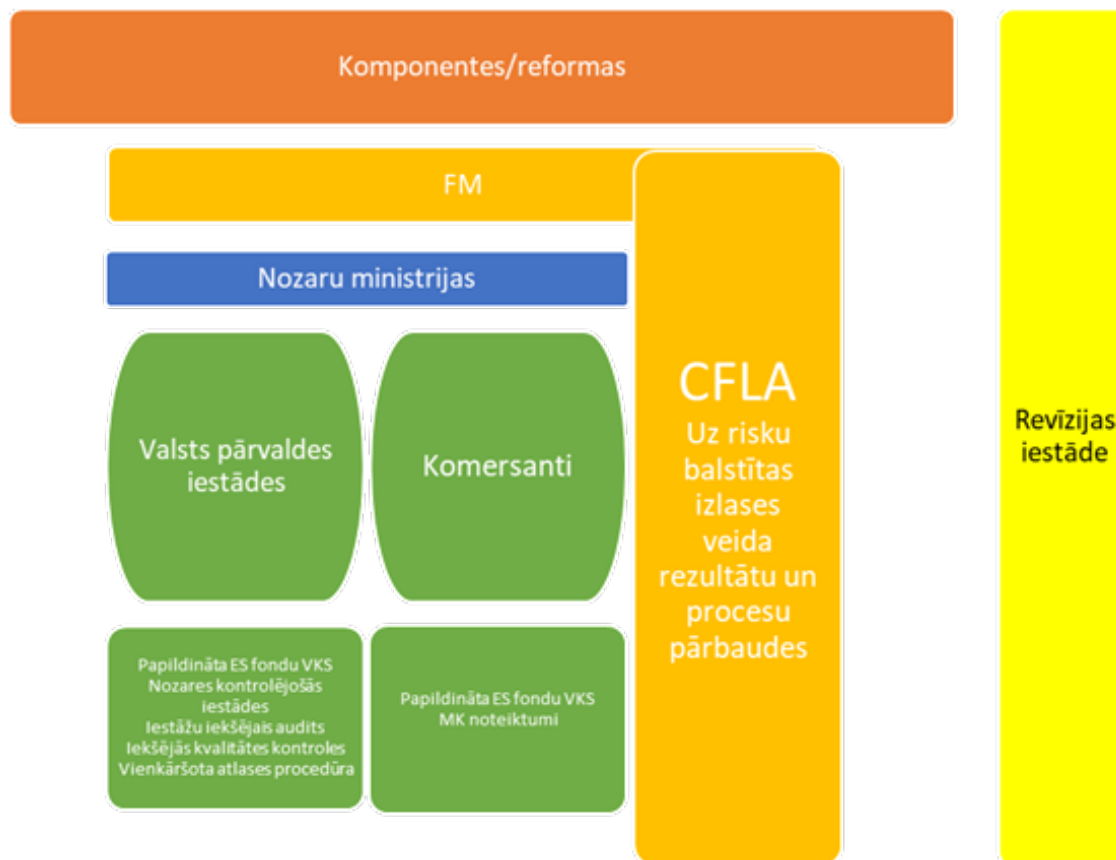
Komponentes/reformas

FM

Nozaru ministrijas

Valsts pārvaldes iestādes

Komersanti

CFLA
Uz risku balstītas izlases veida rezultātu un procesu pārbaudes

Revīzijas iestāde

Papildināta ES fondu VKS
Nozares kontrolējošās iestādes
Iestāžu iekšējais audits
Iekšējās kvalitātes kontroles
Vienkāršota atlases procedūra

Papildināta ES fondu VKS
MK noteikumi